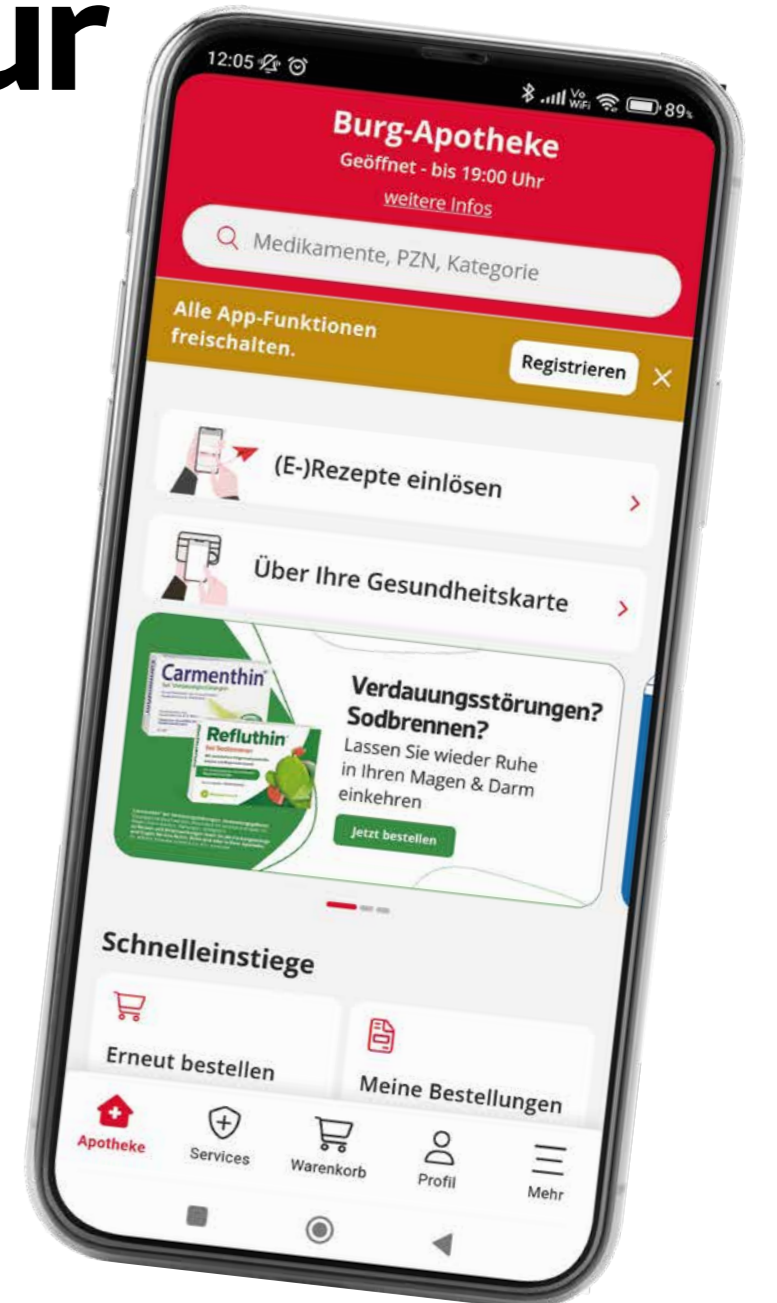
ur

12:05

89

Burg-Apotheke
Geöffnet - bis 19:00 Uhr
weitere Infos

Medikamente, PZN, Kategorie

Alle App-Funktionen freischalten.
Registrieren

(E-)Rezepte einlösen

Über Ihre Gesundheitskarte

Carmenthin
Refluthin
Verdauungsstörungen? Sodbrennen?
Lassen Sie wieder Ruhe in Ihren Magen & Darm einkehren
Jetzt bestellen

Schnelleinstiege

Erneut bestellen

Meine Bestellungen

Apotheke
Services
Warenkorb
Profil
Mehr